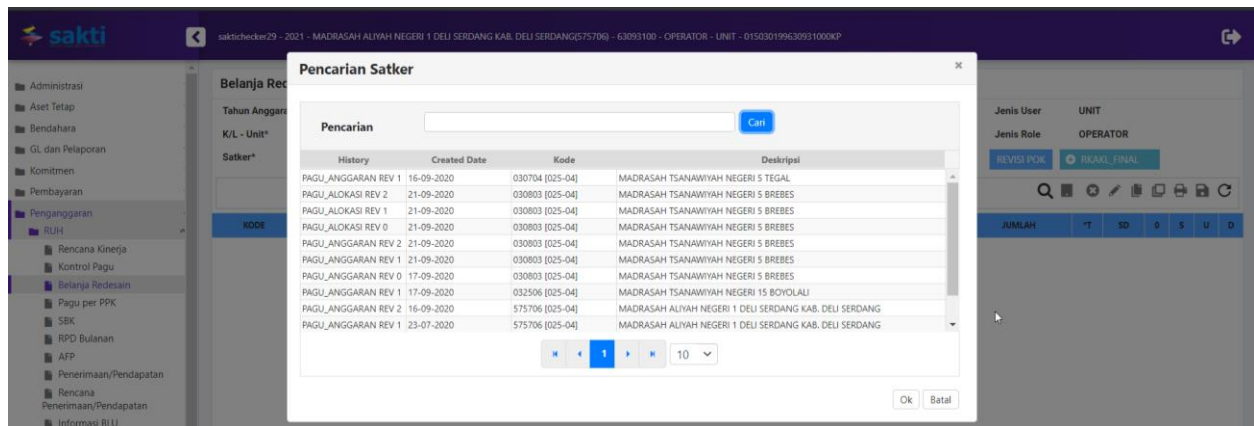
sakti

saktichecker29 - 2021 - MADRASAH ALIYAH NEGERI 1 DELI SERDANG KAB. DELI SERDANG(575706) - 63093100 - OPERATOR - UNIT - 015030199630931000KP

Administrasi
Aset Tetap
Bendahara
GL dan Pelaporan
Komitmen
Pembayaran
Penganggaran
RUH
Rencana Kinerja
Kontrol Pagu
Belanja Redesain
Pagu per PPK
SBK
RPD Bulanan
AFP
Penerimaan/Pendapatan
Rencana Penerimaan/Pendapatan
Informasi BLU

Belanja Rec
Tahun Anggara
K/L - Unit*
Satker*
KODE

Jenis User UNIT
Jenis Role OPERATOR
REVISI POK
RKAKL_FINAL
JUMLAH *T SD 0 S U D

Pencarian Satker
×

Pencarian
Cari

| History | Created Date | Kode | Deskripsi |
|---|---|---|---|
| PAGU_ANGGARAN REV 1 | 16-09-2020 | 030704 [025-04] | MADRASAH TSANAWIYAH NEGERI 5 TEGAL |
| PAGU_ALOKASI REV 2 | 21-09-2020 | 030803 [025-04] | MADRASAH TSANAWIYAH NEGERI 5 BREBES |
| PAGU_ALOKASI REV 1 | 21-09-2020 | 030803 [025-04] | MADRASAH TSANAWIYAH NEGERI 5 BREBES |
| PAGU_ALOKASI REV 0 | 21-09-2020 | 030803 [025-04] | MADRASAH TSANAWIYAH NEGERI 5 BREBES |
| PAGU_ANGGARAN REV 2 | 21-09-2020 | 030803 [025-04] | MADRASAH TSANAWIYAH NEGERI 5 BREBES |
| PAGU_ANGGARAN REV 1 | 21-09-2020 | 030803 [025-04] | MADRASAH TSANAWIYAH NEGERI 5 BREBES |
| PAGU_ANGGARAN REV 0 | 17-09-2020 | 030803 [025-04] | MADRASAH TSANAWIYAH NEGERI 5 BREBES |
| PAGU_ANGGARAN REV 1 | 17-09-2020 | 032506 [025-04] | MADRASAH TSANAWIYAH NEGERI 15 BOYOLALI |
| PAGU_ANGGARAN REV 2 | 16-09-2020 | 575706 [025-04] | MADRASAH ALIYAH NEGERI 1 DELI SERDANG KAB. DELI SERDANG |
| PAGU_ANGGARAN REV 1 | 23-07-2020 | 575706 [025-04] | MADRASAH ALIYAH NEGERI 1 DELI SERDANG KAB. DELI SERDANG |

1 10

Ok Batal